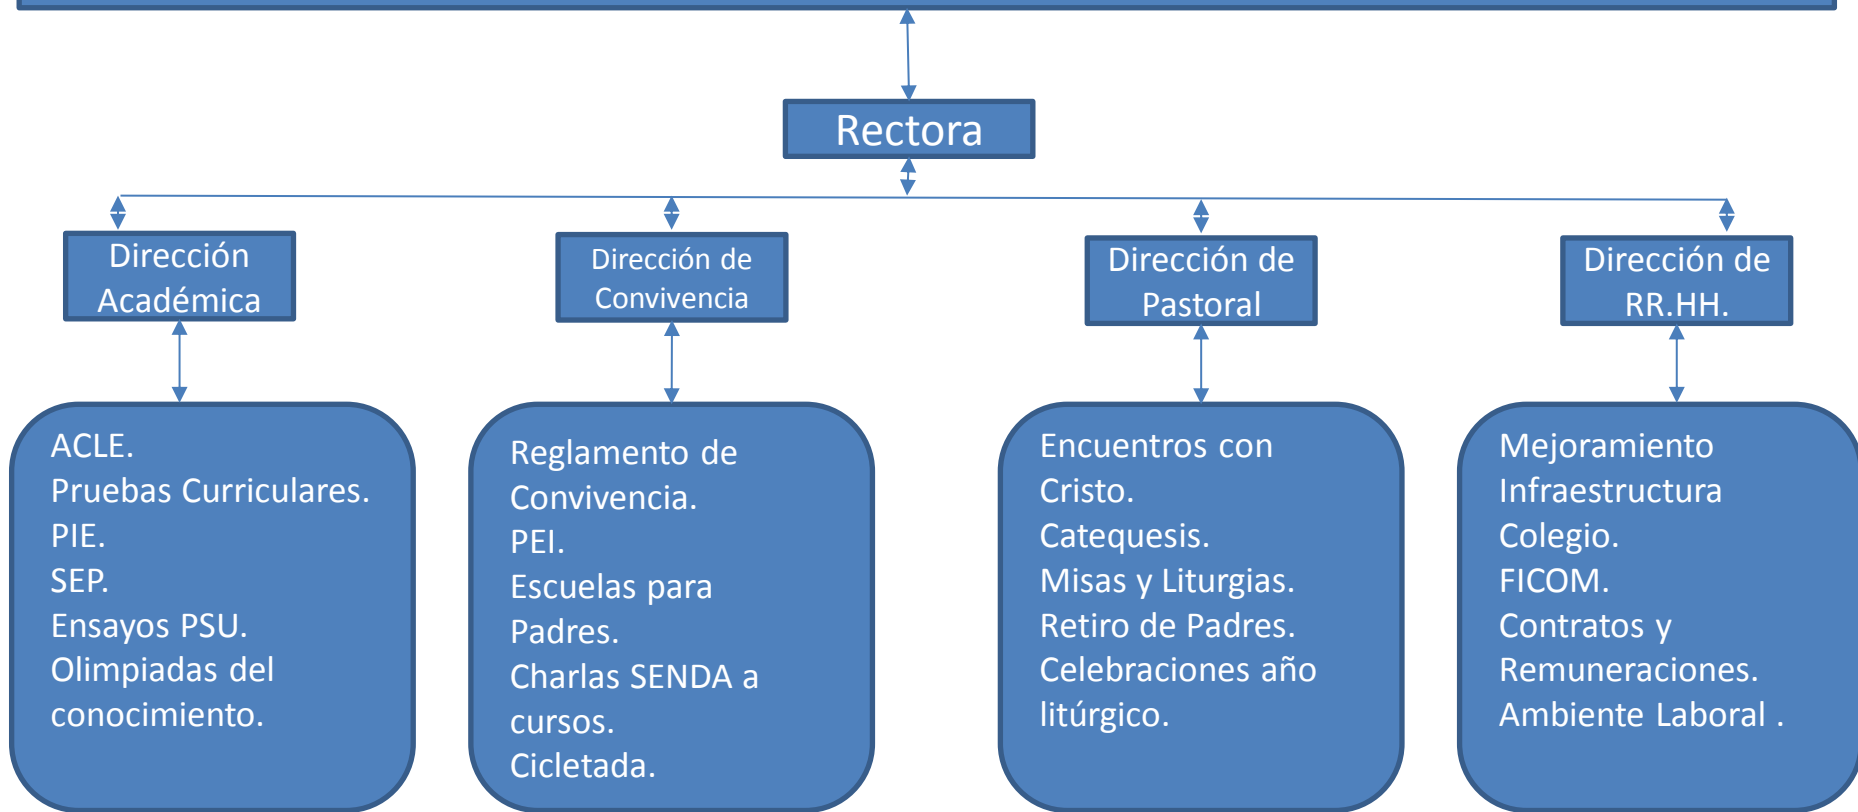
Rectora

Dirección Académica

Dirección de Convivencia

Dirección de Pastoral

Dirección de RR.HH.

ACLE.
Pruebas Curriculares.
PIE.
SEP.
Ensayos PSU.
Olimpiadas del conocimiento.

Reglamento de Convivencia.
PEI.
Escuelas para Padres.
Charlas SENDA a cursos.
Cicletada.

Encuentros con Cristo.
Catequesis.
Misas y Liturgias.
Retiro de Padres.
Celebraciones año litúrgico.

Mejoramiento Infraestructura Colegio.
FICOM.
Contratos y Remuneraciones.
Ambiente Laboral .